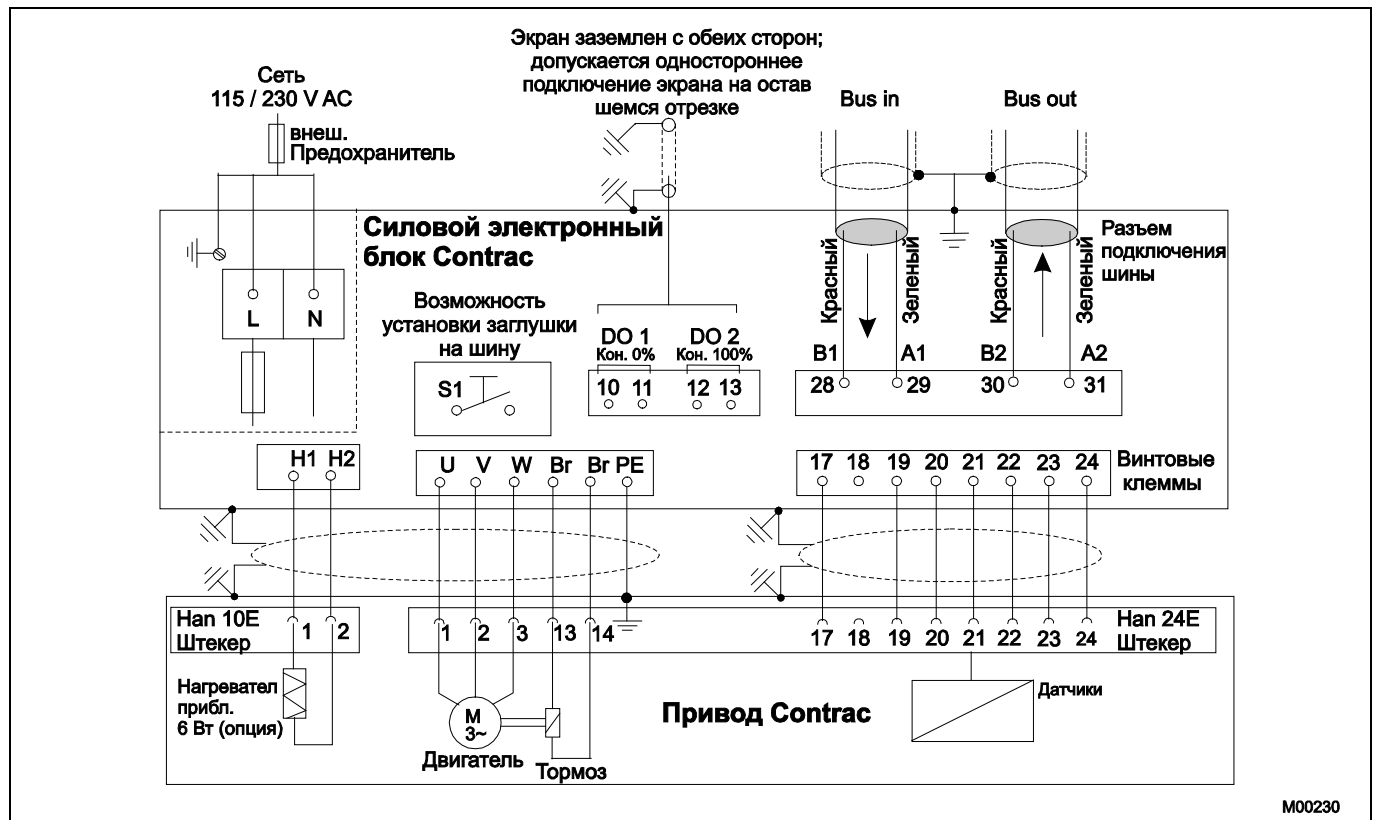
Экран заземлен с обеих сторон; допускается одностороннее подключение экрана на остав шемся отрезке

Сеть
115 / 230 V AC

внеш.
Предохранитель

Bus in

Bus out

Силовой электронный блок Contrac

Разъем подключения шины

Красный

Зеленый

Красный

Зеленый

L

N

Возможность установки заглушки на шину

S1

DO 1
Кон. 0%

DO 2
Кон. 100%

10 11 12 13

B1 A1 B2 A2

28 29 30 31

H1 H2

U V W Br Br PE

17 18 19 20 21 22 23 24

Винтовые клеммы

Han 10E
Штекер

1 2

1 2 3 13 14

17 18 19 20 21 22 23 24

Han 24E
Штекер

Нагревател прибл.
6 Вт (опция)

M
3~

Двигатель

Тормоз

Привод Contrac

Датчики

M00230